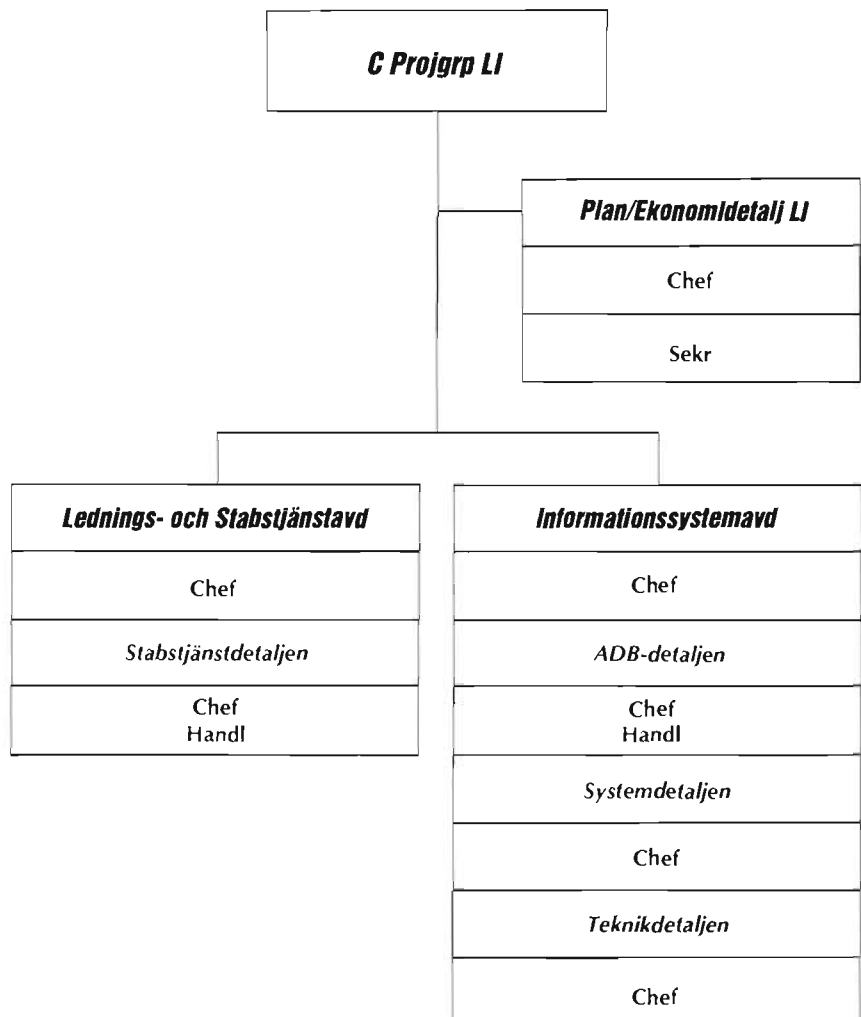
C Projgrp LI

Plan/Ekonomidetalj LI

Chef

Sekr

Lednings- och Stabstjänstavd

Chef

Stabstjänstdetaljen

Chef
Handl

Informationssystemavd

Chef

ADB-detaljen

Chef
Handl

Systemdetaljen

Chef

Teknikdetaljen

Chef